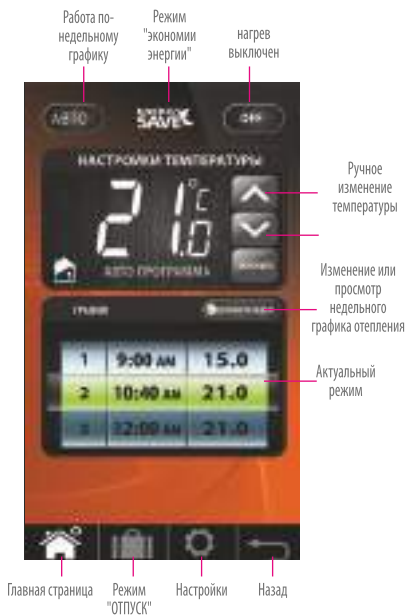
Работа по недельному графику

Режим "экономии энергии"

нагрев выключен

AUTO

ENERGY SAVE

OFF

НАСТРОЙКИ ТЕМПЕРАТУРЫ

21.0 °C

АВТО ПРОГРАММА

Ручное изменение температуры

Изменение или просмотр недельного графика отепления

ГРАФИК

| 1 | 9:00 AM | 15.0 |
|---|---|---|
| 2 | 10:40 AM | 21.0 |
| 3 | 12:00 AM | 21.0 |

Актуальный режим

Главная страница

Режим "ОТПУСК"

Настройки

Назад